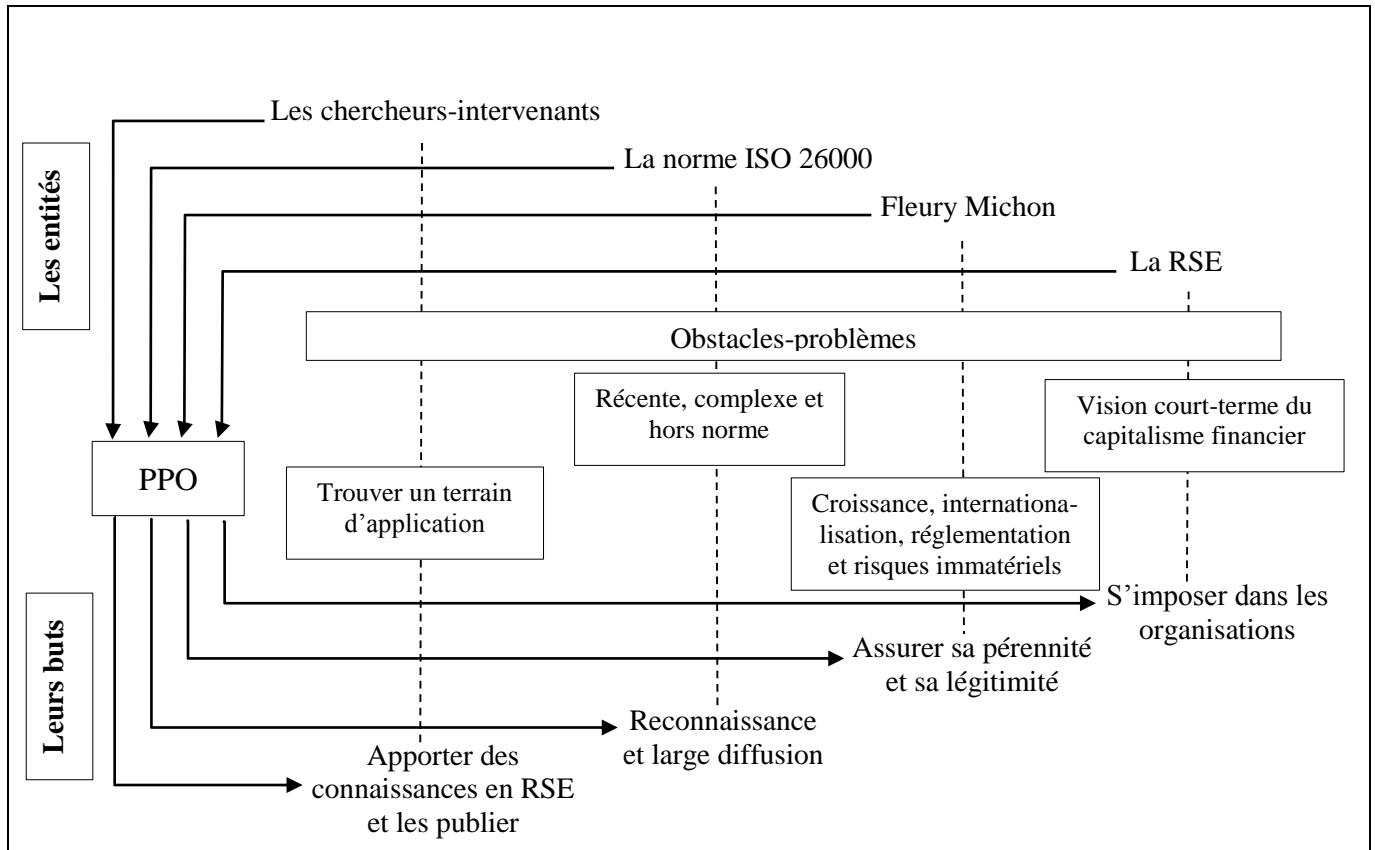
Les entités

Les chercheurs-intervenants

La norme ISO 26000

Fleury Michon

La RSE

Obstacles-problèmes

Récente, complexe et hors norme

Vision court-terme du capitalisme financier

PPO

Trouver un terrain d'application

Croissance, internationalisation, réglementation et risques immatériels

Leurs buts

S'imposer dans les organisations

Assurer sa pérennité et sa légitimité

Reconnaissance et large diffusion

Apporter des connaissances en RSE et les publier